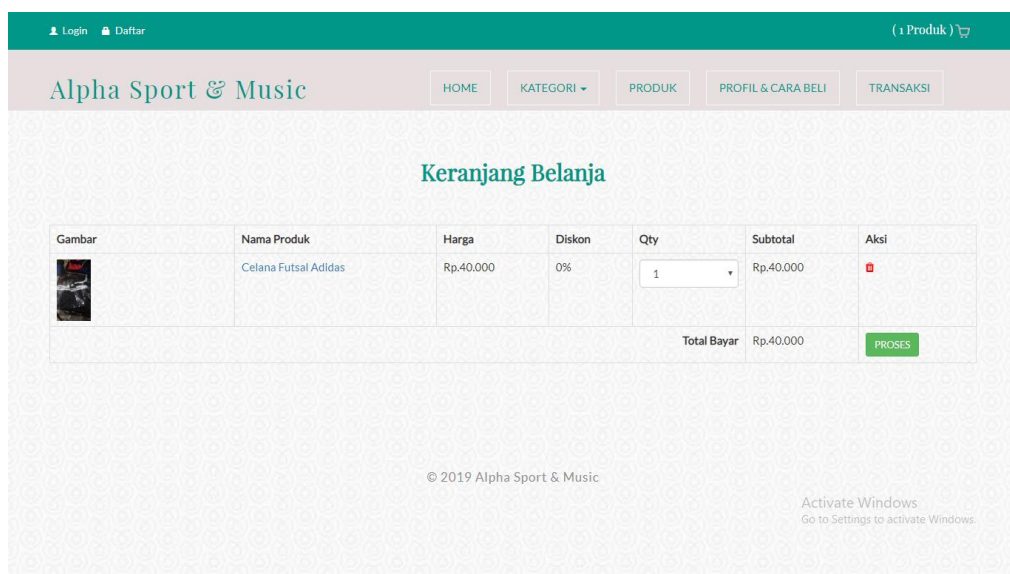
Login Daftar

( 1 Produk )

Alpha Sport & Music

HOME KATEGORI PRODUK PROFIL & CARA BELI TRANSAKSI

Keranjang Belanja

| Gambar | Nama Produk | Harga | Diskon | Qty | Subtotal | Aksi |
|---|---|---|---|---|---|---|
| | Celana Futsal Adidas | Rp.40.000 | 0% | 1 | Rp.40.000 | |
| | | | | Total Bayar | Rp.40.000 | PROSES |

© 2019 Alpha Sport & Music

Activate Windows
Go to Settings to activate Windows.